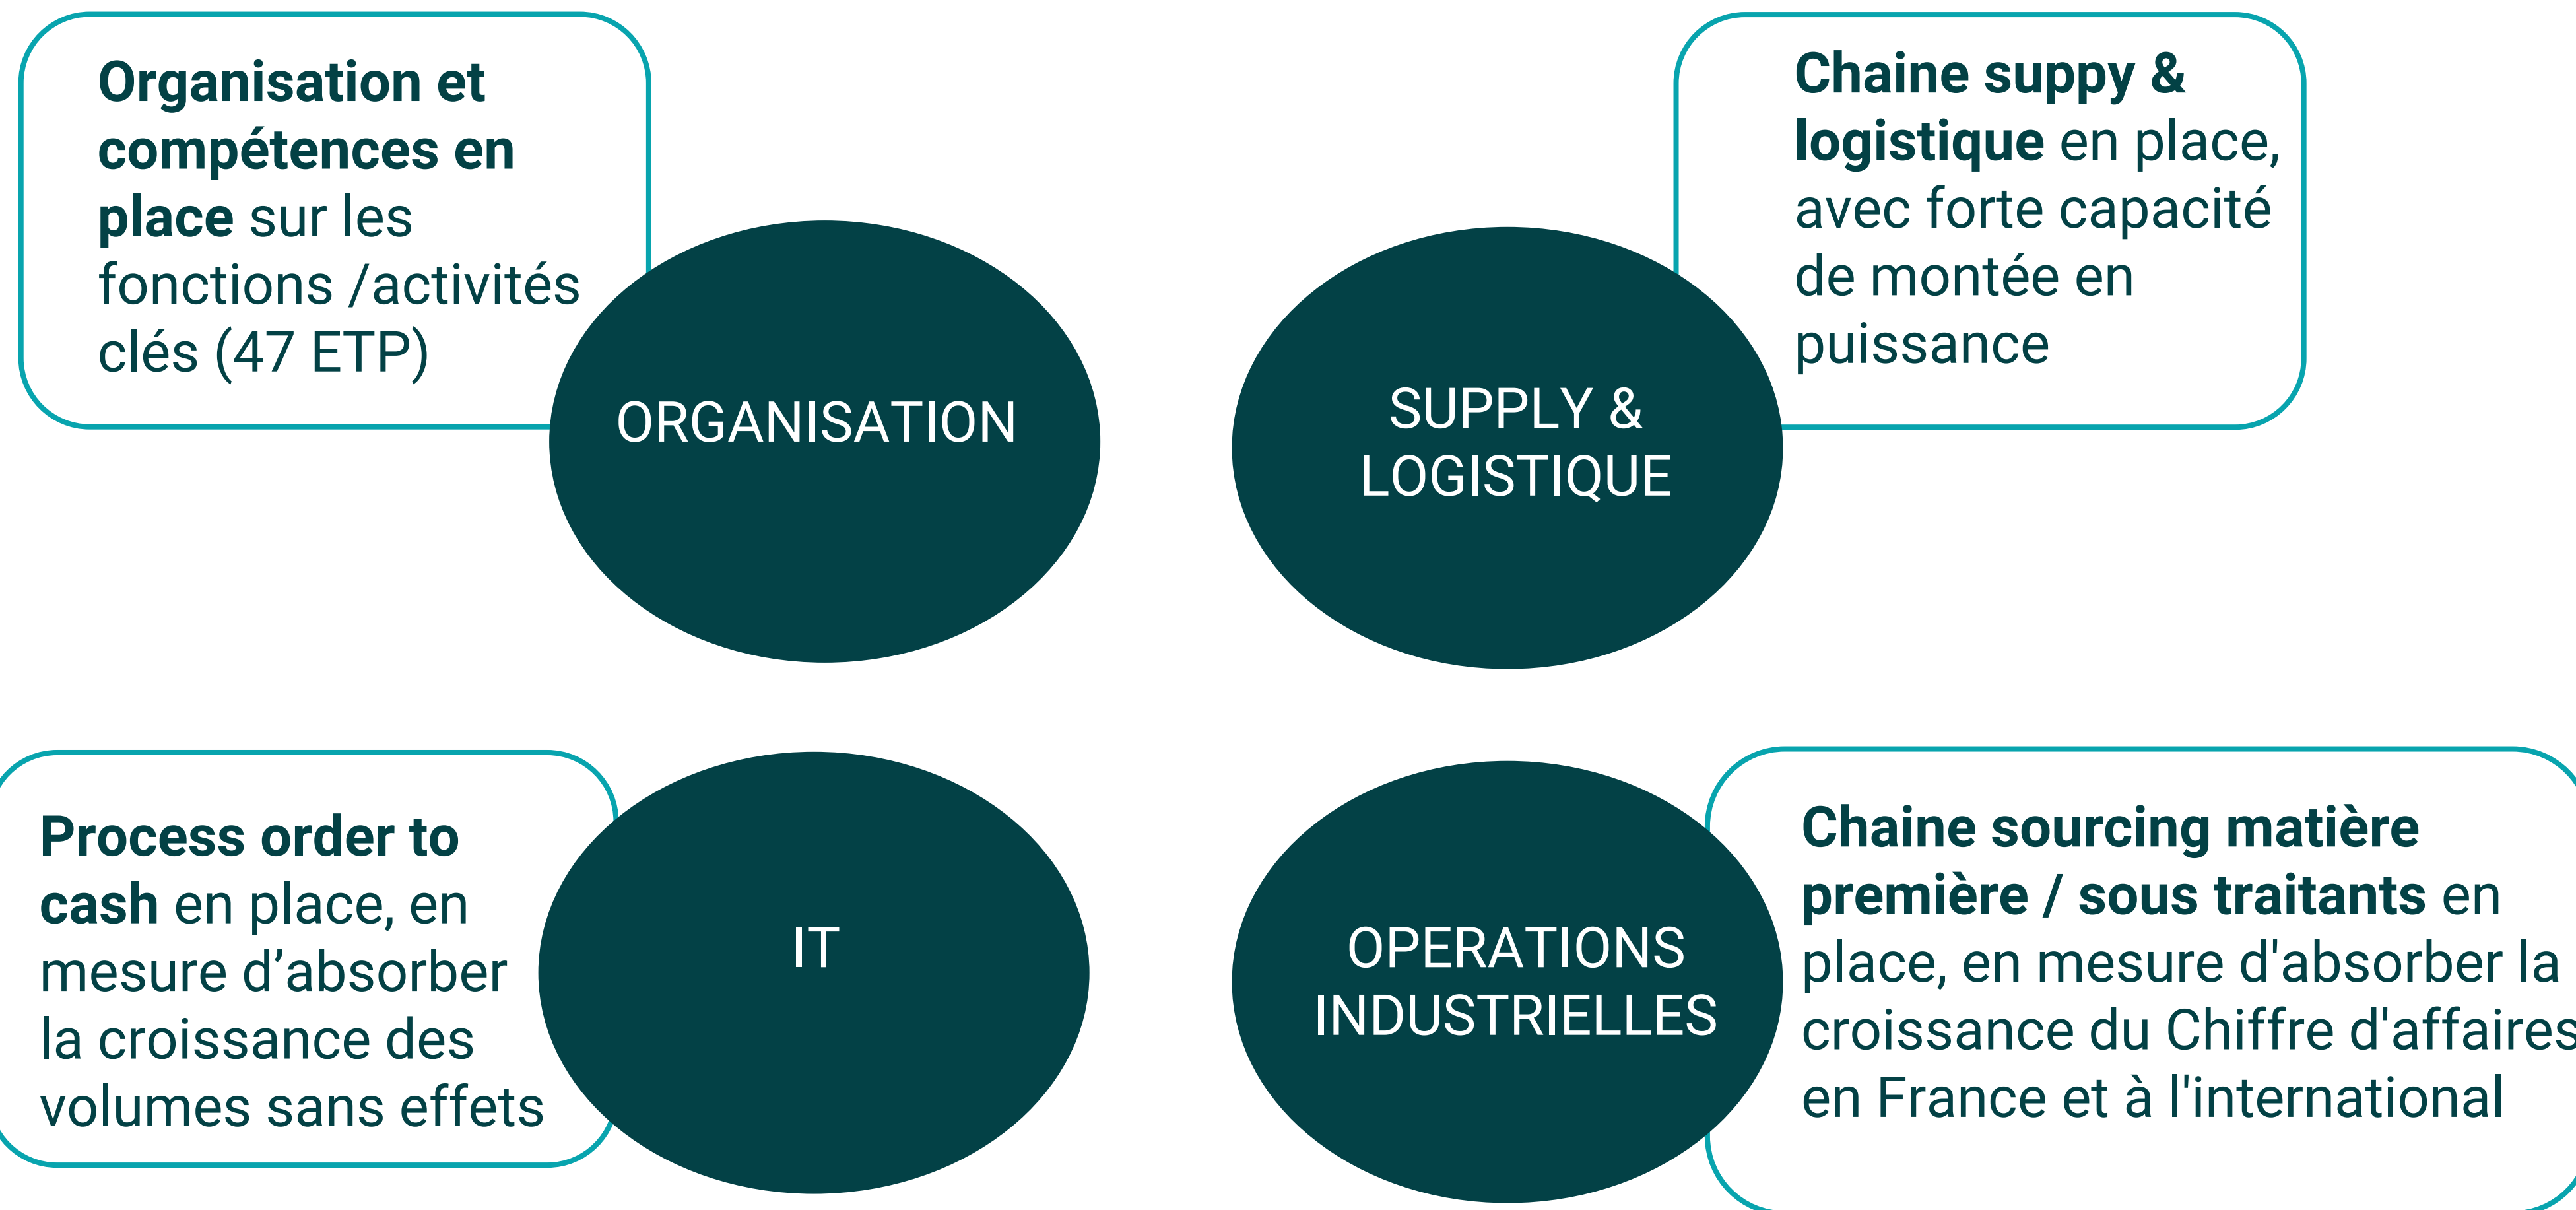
**Organisation et compétences en place** sur les fonctions /activités clés (47 ETP)

ORGANISATION

SUPPLY & LOGISTIQUE

**Chaine suppy & logistique** en place, avec forte capacité de montée en puissance

**Process order to cash** en place, en mesure d’absorber la croissance des volumes sans effets

IT

OPERATIONS INDUSTRIELLES

**Chaine sourcing matière première / sous traitants** en place, en mesure d'absorber la croissance du Chiffre d'affaires en France et à l'international